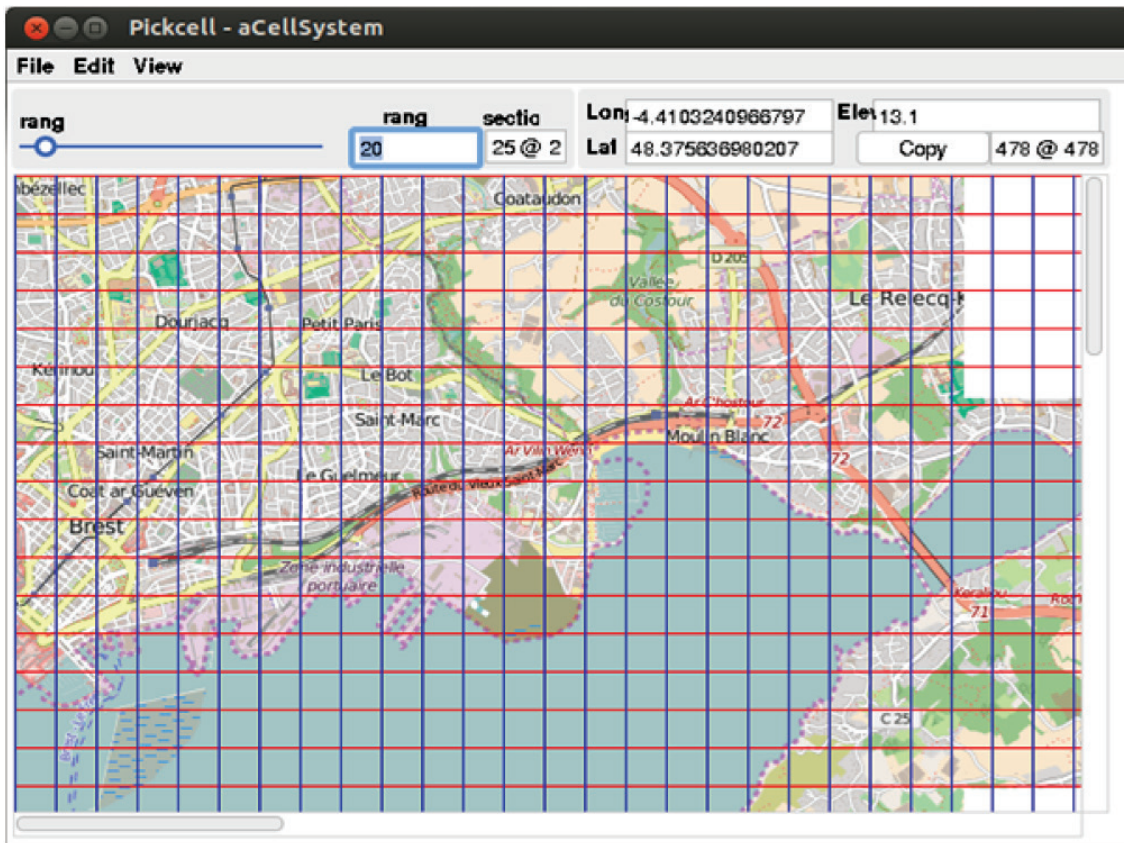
Pickcell - aCellSystem

File Edit View

rang

rang
20

sectio
25 @ 2

Lon -4.4103240966797
Lat 48.375636980207

Ele 13.1
Copy
478 @ 478

abézellec
Coataudon
D 205
Vallée du Costour
Le Relecq-
Dourjacq
Petit Paris
Kerinou
Le Bot
Saint-Marc
Ar Chostour
72
Moulin Blanc
Ar Vilin Wenn
72
Saint-Martin
Le Guelmeur
Route du Vieux Saint-Marc
Coat ar Guéven
Brest
Zone industrielle portuaire
Keraliou
71
Ron
C 25